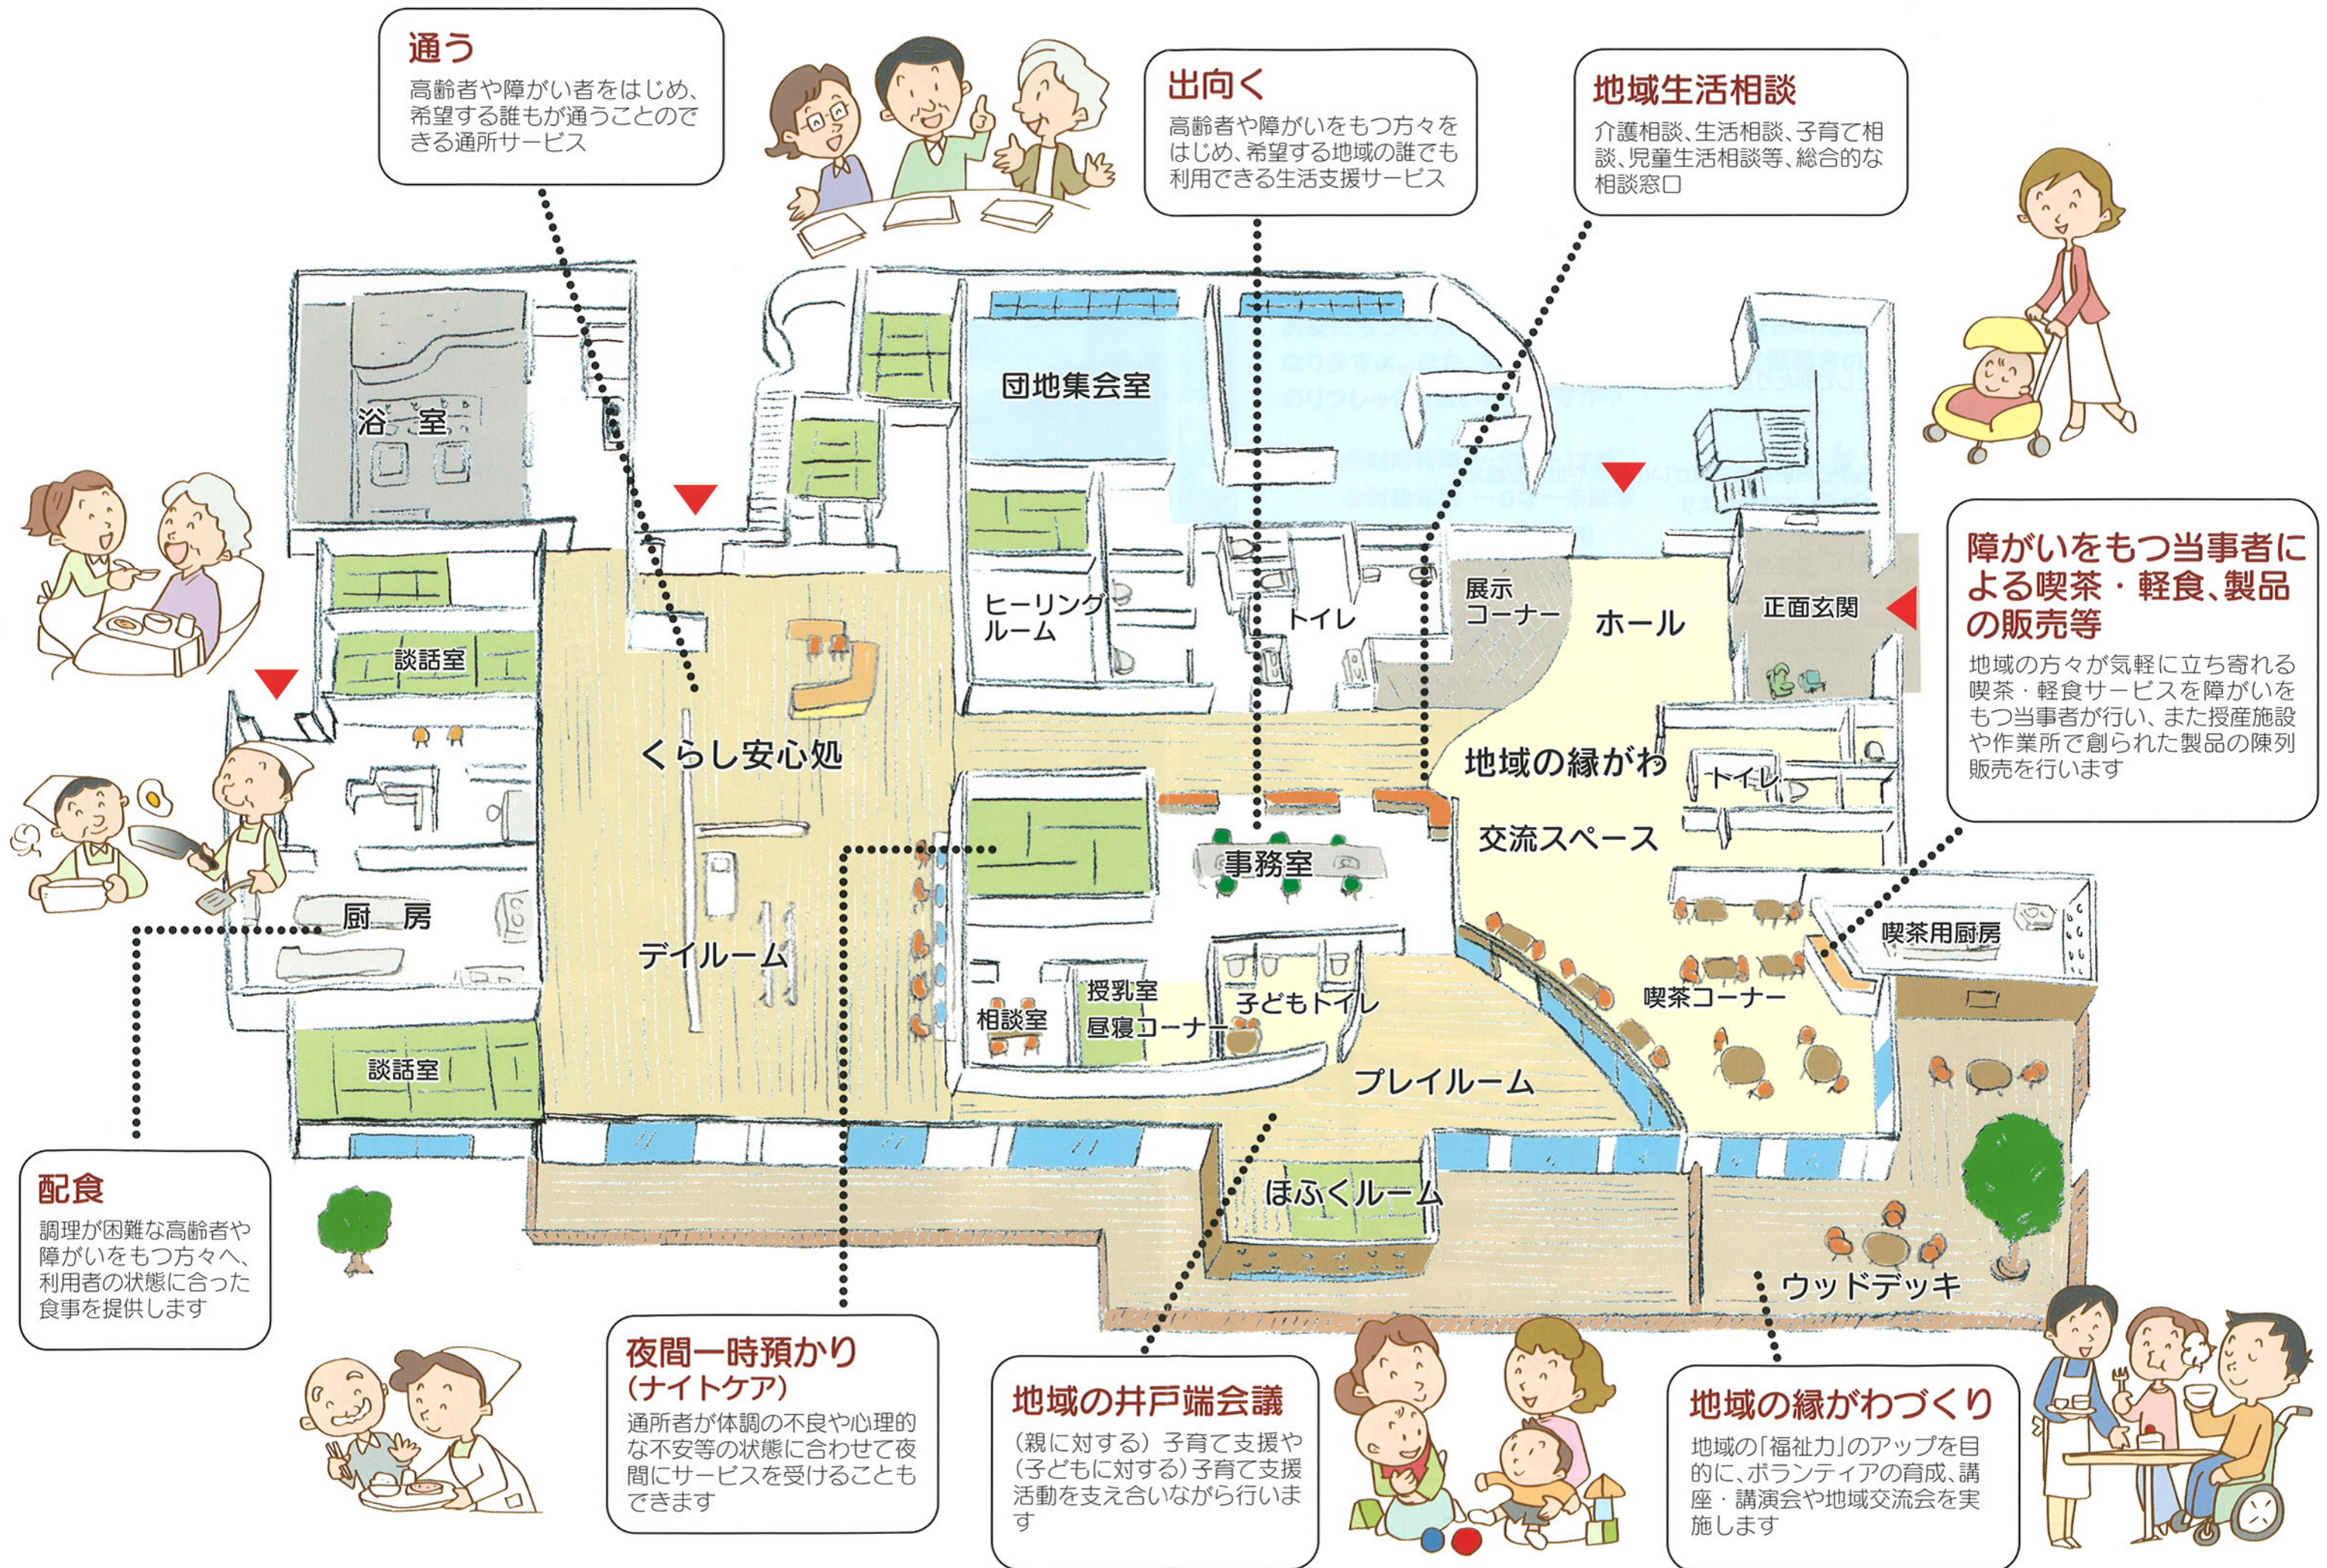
通う
高齢者や障がい者をはじめ、希望する誰もが通うことのできる通所サービス

出向く
高齢者や障がいをもつ方々をはじめ、希望する地域の誰でも利用できる生活支援サービス

地域生活相談
介護相談、生活相談、子育て相談、児童生活相談等、総合的な相談窓口

障がいをもつ当事者による喫茶・軽食、製品の販売等
地域の方々が気軽に立ち寄れる喫茶・軽食サービスを障がいをもつ当事者が行い、また授産施設や作業所で創られた製品の陳列販売を行います

浴室
団地集会室
ヒーリングルーム
トイレ
展示コーナー
ホール
正面玄関
談話室
くらし安心処
地域の縁がわ
トイレ
交流スペース
事務室
厨房
デイルーム
喫茶用厨房
授乳室
昼寝コーナー
子どもトイレ
相談室
喫茶コーナー
談話室
プレイルーム
ほふくルーム
ウッドデッキ

配食
調理が困難な高齢者や障がいをもつ方々へ、利用者の状態に合った食事を提供します

夜間一時預かり
(ナイトケア)
通所者が体調の不良や心理的な不安等の状態に合わせて夜間にサービスを受けることもできます

地域の井戸端会議
(親に対する)子育て支援や(子どもに対する)子育て支援活動を支え合いながら行います

地域の縁がわづくり
地域の「福祉力」のアップを目的に、ボランティアの育成、講座・講演会や地域交流会を実施します